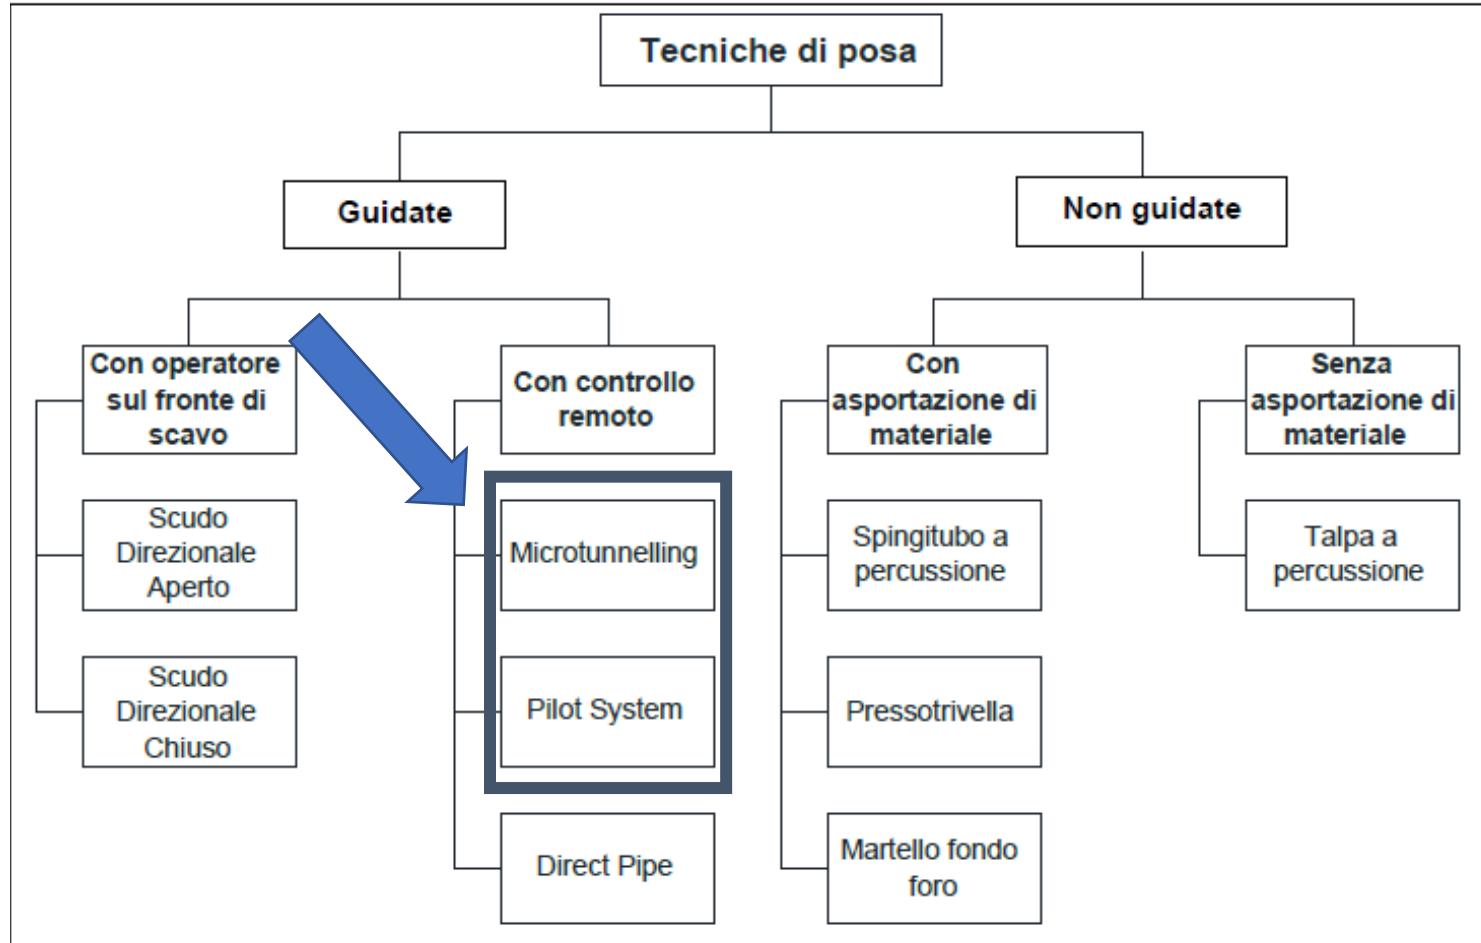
Tecniche di posa

Guidate

Non guidate

Con operatore sul fronte di scavo

Scudo Direzionale Aperto

Scudo Direzionale Chiuso

Con controllo remoto

Microtunnelling

Pilot System

Direct Pipe

Con asportazione di materiale

Spingitubo a percussione

Pressotrivella

Martello fondo foro

Senza asportazione di materiale

Talpa a percussione